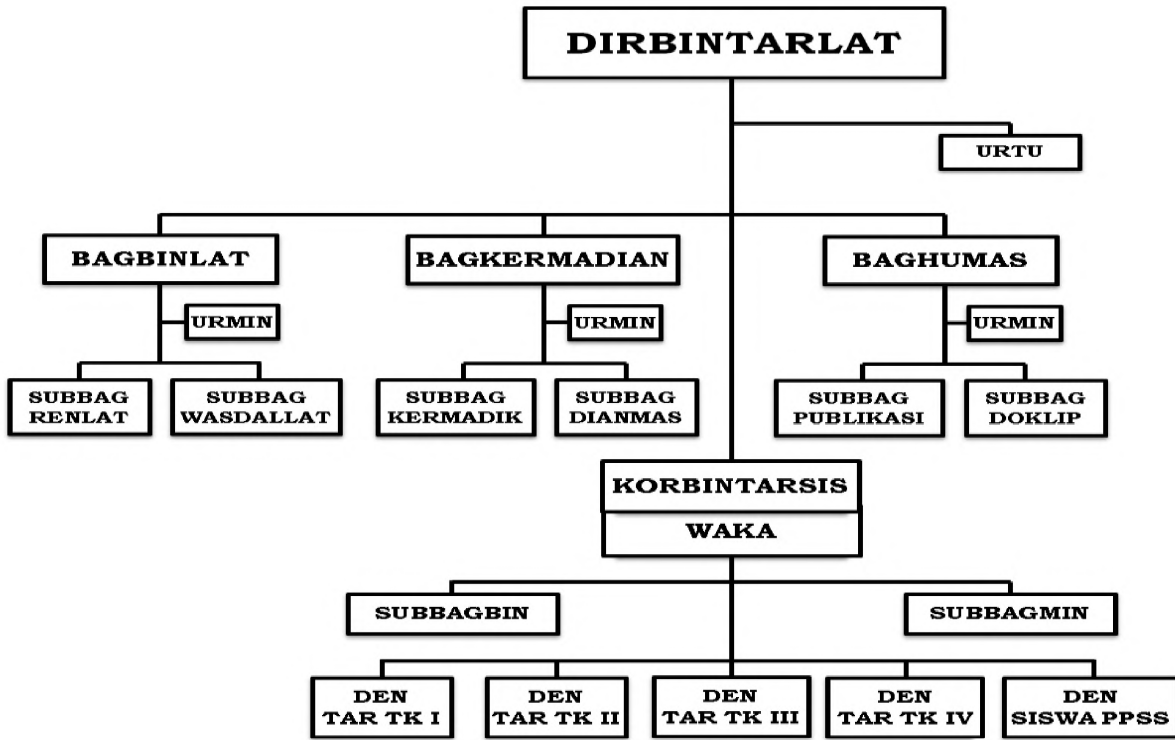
DIRBINTARLAT

URTU

BAGBINLAT

URMIN

SUBBAG RENLAT

SUBBAG WASDALLAT

BAGKERMADIAN

URMIN

SUBBAG KERMADIK

SUBBAG DIANMAS

BAGHUMAS

URMIN

SUBBAG PUBLIKASI

SUBBAG DOKLIP

KORBINTARSIS

WAKA

SUBBAGBIN

SUBBAGMIN

DEN TAR TK I

DEN TAR TK II

DEN TAR TK III

DEN TAR TK IV

DEN SISWA PPSS